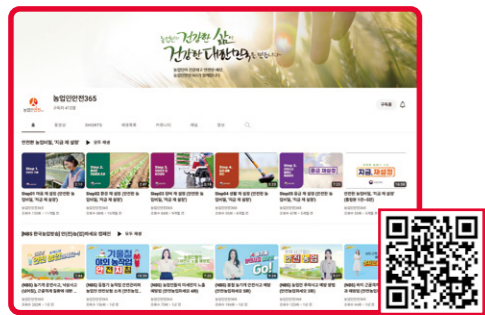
농업인의 건강한 삶이 건강한 대한민국을 만듭니다

농업인안전365

구독

안전한 농업비법, '지금 꼭 실천'

Step01
Step02
Step03
Step04
Step05

지금, 꼭 실천

[NBS 한국농업방송] 안전농(農)하세요 캠페인

겨울철 야외 농작업 안전지침

Go